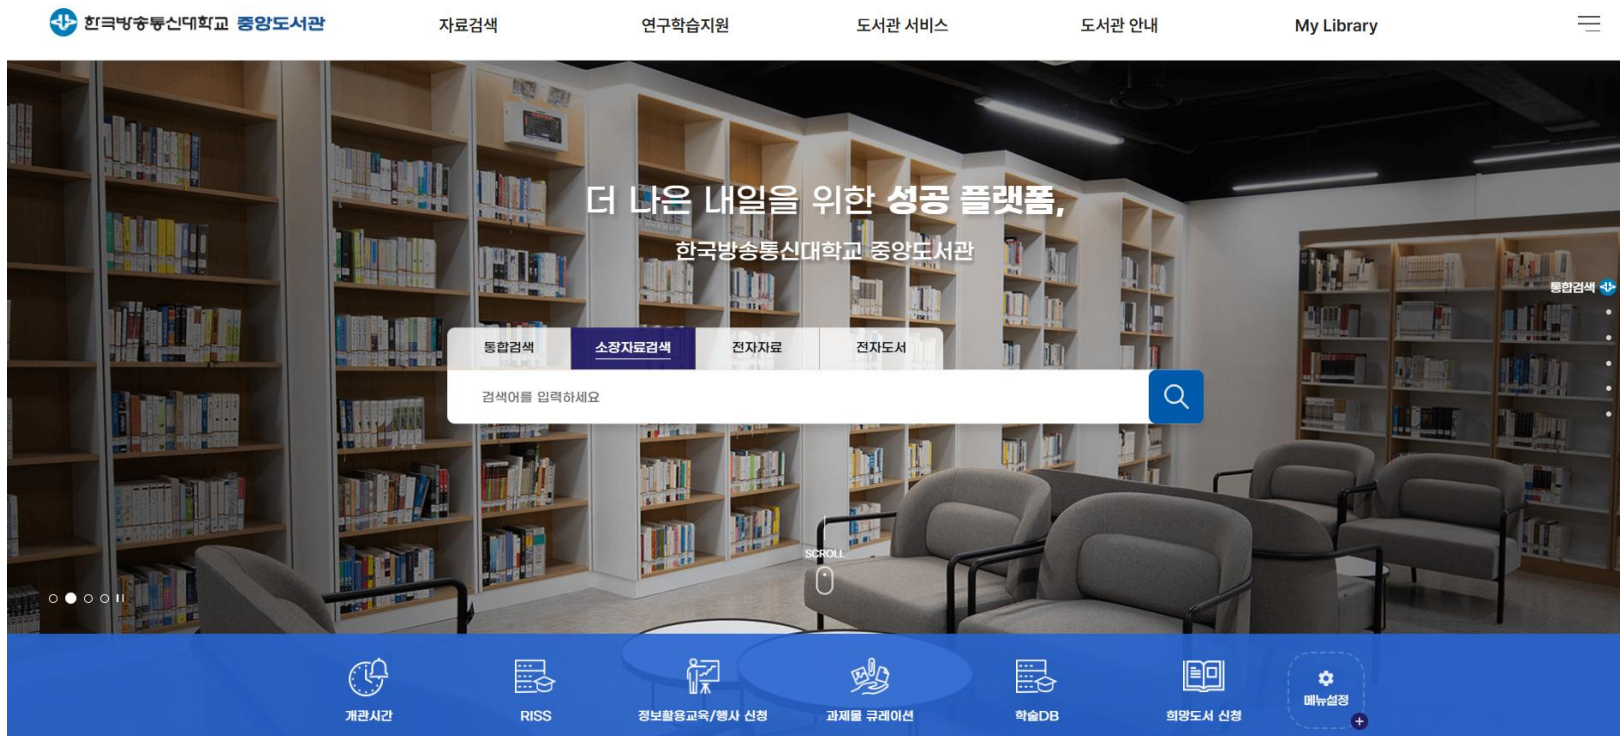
한국방송통신대학교 중앙도서관

자료검색 연구학습지원 도서관 서비스 도서관 안내 My Library

더 나은 내일을 위한 성공 플랫폼,

한국방송통신대학교 중앙도서관

통합검색 소장자료검색 전자자료 전자도서

검색어를 입력하세요

통합검색

SCROLL

개관시간 RISS 정보활용교육/행사 신청 과제물 큐레이션 학술DB 희망도서 신청 메뉴설정